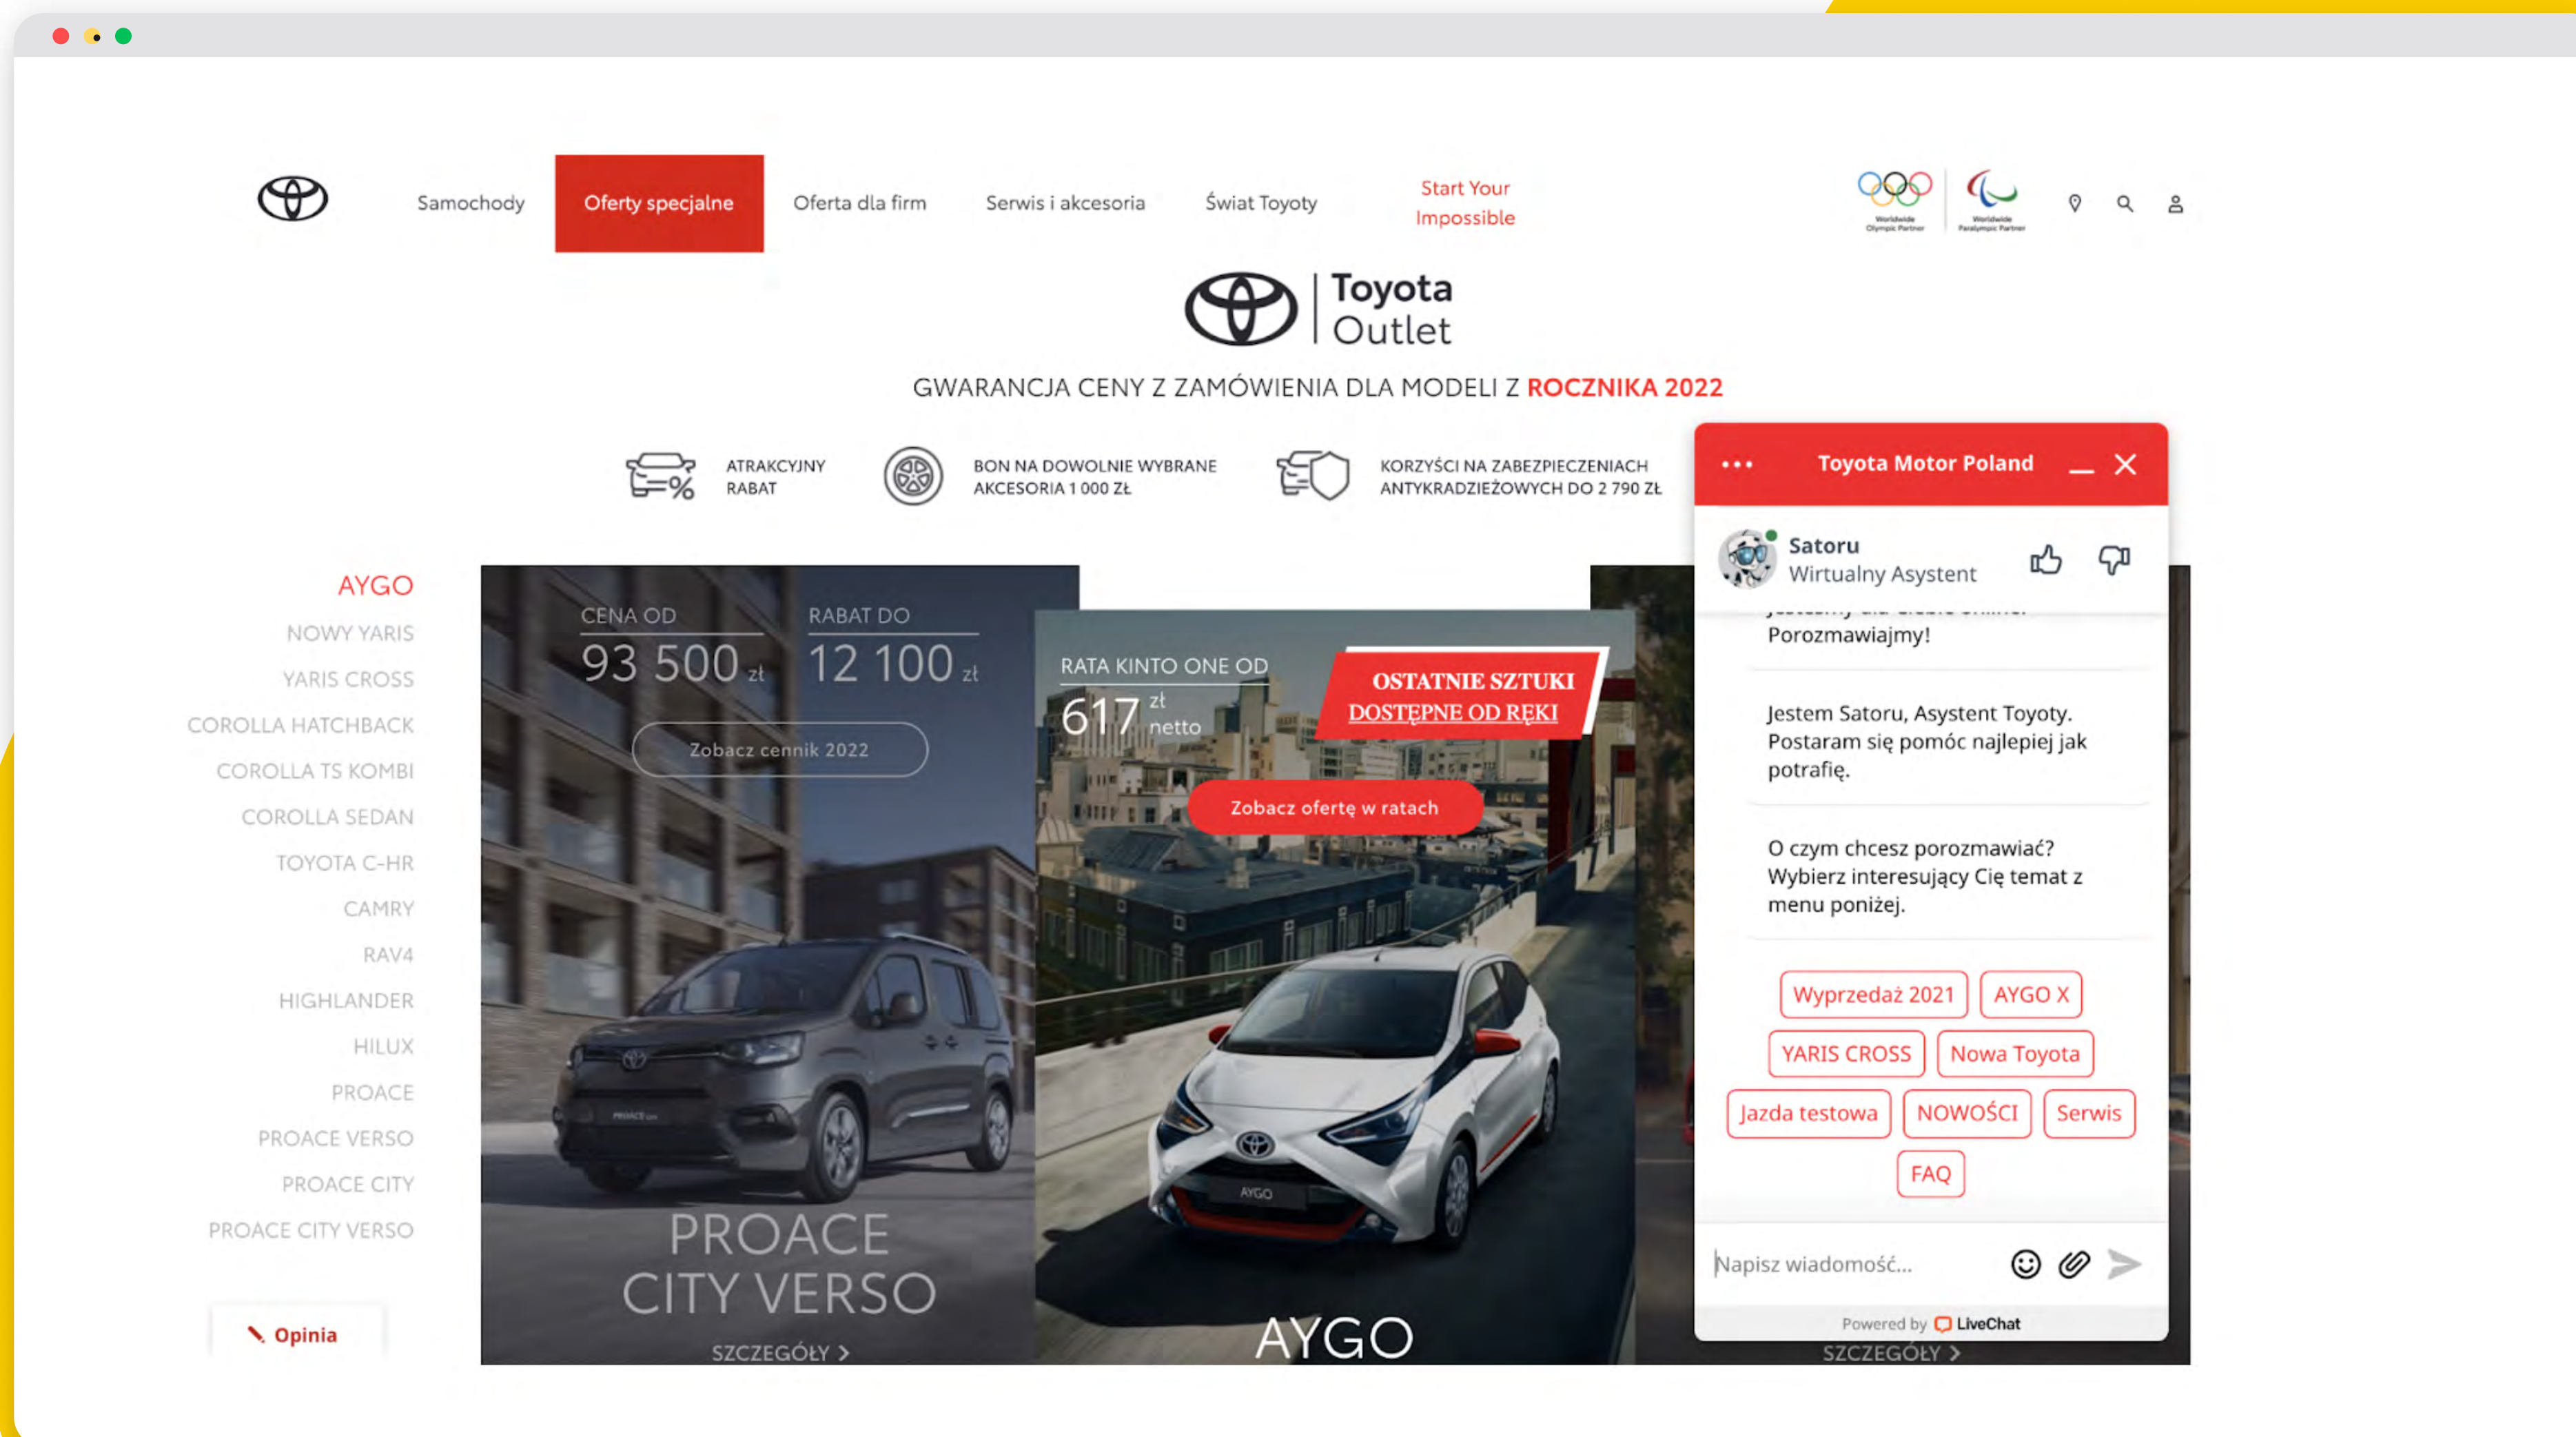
Samochody
Oferty specjalne
Oferta dla firm
Serwis i akcesoria
Świat Toyoty
Start Your Impossible

Worldwide Olympic Partner
Worldwide Paralympic Partner

Toyota Outlet

GWARANCJA CENY Z ZAMÓWIENIA DLA MODELI Z ROCZNIKA 2022

ATRAKCYJNY RABAT
BON NA DOWOLNIE WYBRANE AKCESORIA 1 000 ZŁ
KORZYŚCI NA ZABEZPIECZENIACH ANTYKRADZIEŻOWYCH DO 2 790 ZŁ

AYGO
NOWY YARIS
YARIS CROSS
COROLLA HATCHBACK
COROLLA TS KOMBI
COROLLA SEDAN
TOYOTA C-HR
CAMRY
RAV4
HIGHLANDER
HILUX
PROACE
PROACE VERSO
PROACE CITY
PROACE CITY VERSO

Opinia

CENA OD
93 500 zł
RABAT DO
12 100 zł
Zobacz cennik 2022
PROACE CITY VERSO
SZCZEGÓŁY >

RATA KINTO ONE OD
617 zł netto
OSTATNIE SZTUKI
DOSTĘPNE OD RĘKI
Zobacz ofertę w ratach
AYGO

SZCZEGÓŁY >

Toyota Motor Poland
Satoru
Wirtualny Asystent
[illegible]
Porozmawiajmy!

Jestem Satoru, Asystent Toyoty. Postaram się pomóc najlepiej jak potrafię.

O czym chcesz porozmawiać? Wybierz interesujący Cię temat z menu poniżej.

Wyprzedaż 2021
AYGO X
YARIS CROSS
Nowa Toyota
Jazda testowa
NOWOŚCI
Serwis
FAQ

Napisz wiadomość...
Powered by LiveChat